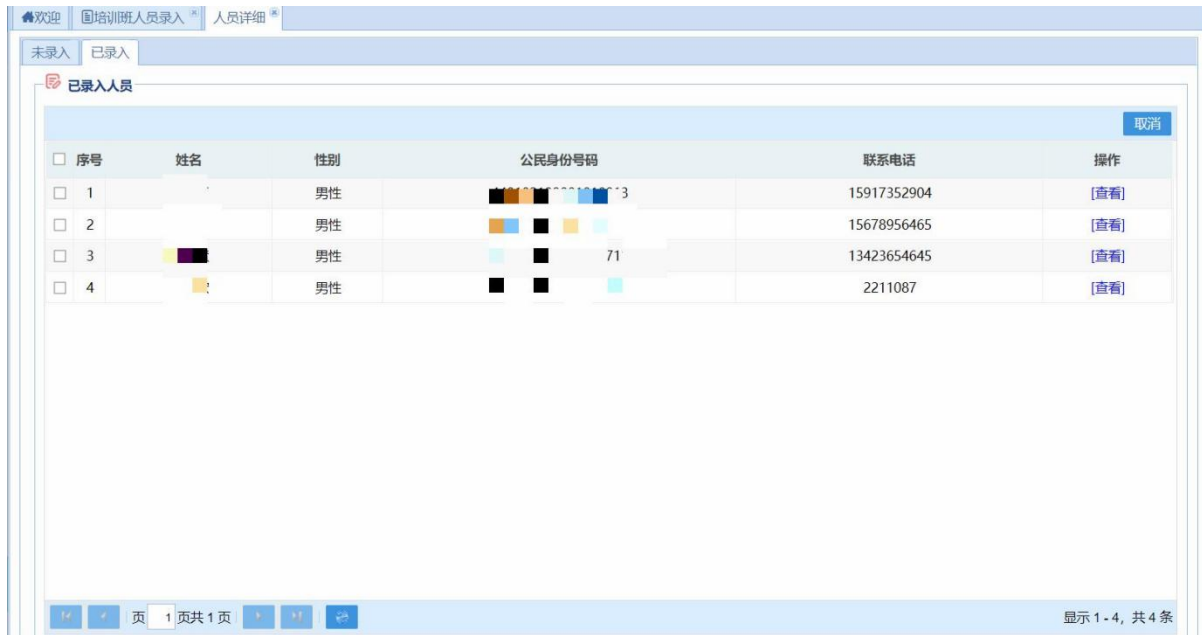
欢迎 | 培训班人员录入 | 人员详细

未录入 | 已录入

已录入人员

取消

| 序号 | 姓名 | 性别 | 公民身份号码 | 联系电话 | 操作 |
|---|---|---|---|---|---|
| 1 | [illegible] | 男性 | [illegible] | 15917352904 | [查看] |
| 2 | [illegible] | 男性 | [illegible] | 15678956465 | [查看] |
| 3 | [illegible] | 男性 | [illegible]71 | 13423654645 | [查看] |
| 4 | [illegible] | 男性 | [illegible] | 2211087 | [查看] |

页 1 页共 1 页

显示 1 - 4，共 4 条